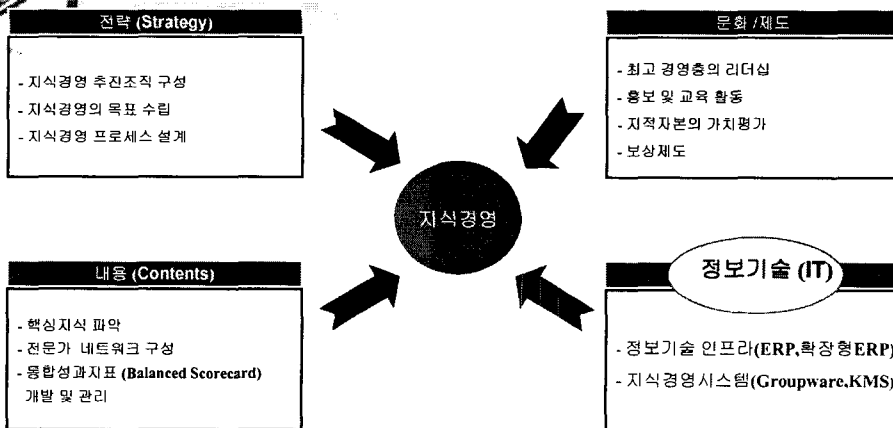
전략 (Strategy)

- 지식경영 추진조직 구성
- 지식경영의 목표 수립
- 지식경영 프로세스 설계

문화 /제도

- 최고 경영층의 리더십
- 홍보 및 교육 활동
- 지적자본의 가치평가
- 보상제도

지식경영

내용 (Contents)

- 핵심지식 파악
- 전문가 네트워크 구성
- 통합성과지표 (Balanced Scorecard) 개발 및 관리

정보기술 (IT)

- 정보기술 인프라(ERP,확장형ERP)
- 지식경영시스템(Groupware,KMS)